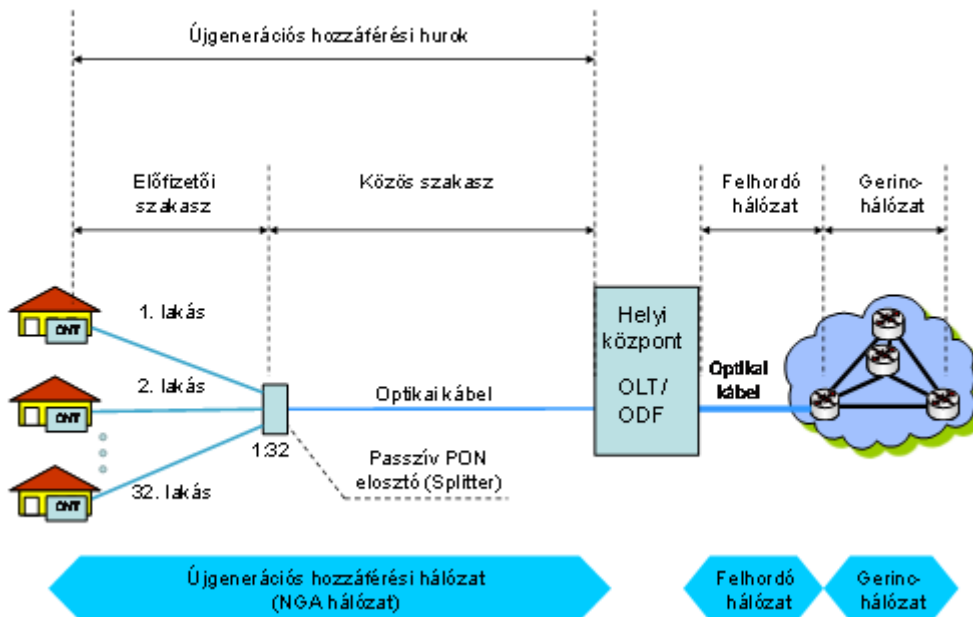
Újgenerációs hozzáférési hurok

Előfizetői szakasz

Közös szakasz

Felhordó hálózat

Gerinc-hálózat

1. lakás

ONT

2. lakás

ONT

32. lakás

ONT

1:32

Optikai kábel

Passzív PON elosztó (Splitter)

Helyi központ

OLT / ODF

Optikai kábel

Újgenerációs hozzáférési hálózat (NGA hálózat)

Felhordó hálózat

Gerinc-hálózat